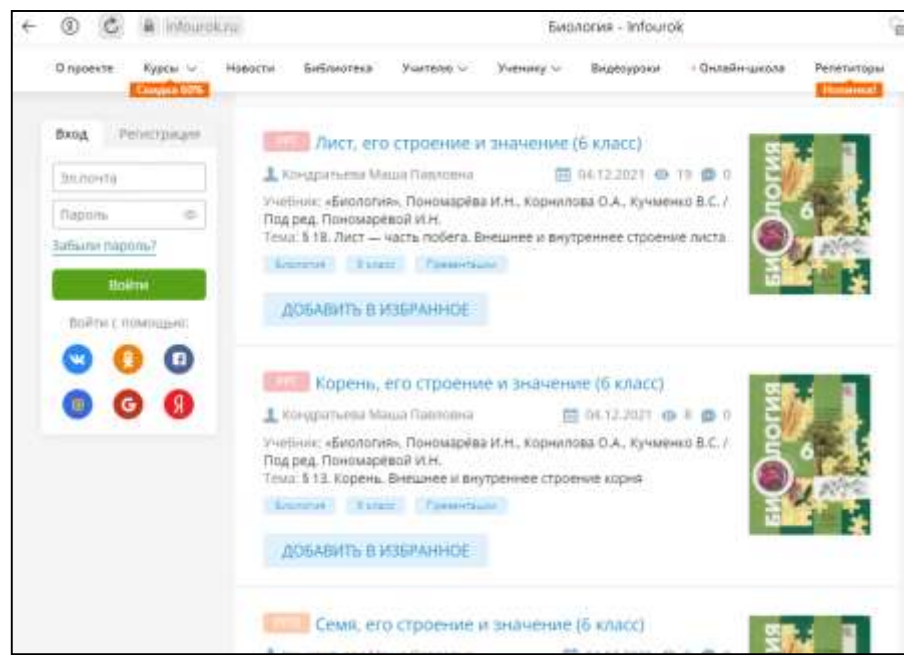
infourok.ru

Биология - Infourok

О проекте
Курсы
Скидка 60%
Новости
Библиотека
Учителю
Ученику
Видеоуроки
Онлайн-школа
Репетиторы
Новинка!

Вход
Регистрация
Эл.почта
Пароль
Забыли пароль?
Войти
Войти с помощью:

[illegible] Лист, его строение и значение (6 класс)
Кондратьева Маша Павловна
04.12.2021 19 0
Учебник: «Биология», Пономарёва И.Н., Корнилова О.А., Кучменко В.С. / Под ред. Пономарёвой И.Н.
Тема: § 18. Лист — часть побега. Внешнее и внутреннее строение листа
Биология
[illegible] класс
Презентации
ДОБАВИТЬ В ИЗБРАННОЕ

БИОЛОГИЯ 6

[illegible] Корень, его строение и значение (6 класс)
Кондратьева Маша Павловна
04.12.2021 8 0
Учебник: «Биология», Пономарёва И.Н., Корнилова О.А., Кучменко В.С. / Под ред. Пономарёвой И.Н.
Тема: § 13. Корень. Внешнее и внутреннее строение корня
Биология
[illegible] класс
Презентации
ДОБАВИТЬ В ИЗБРАННОЕ

БИОЛОГИЯ 6

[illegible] Семя, его строение и значение (6 класс)